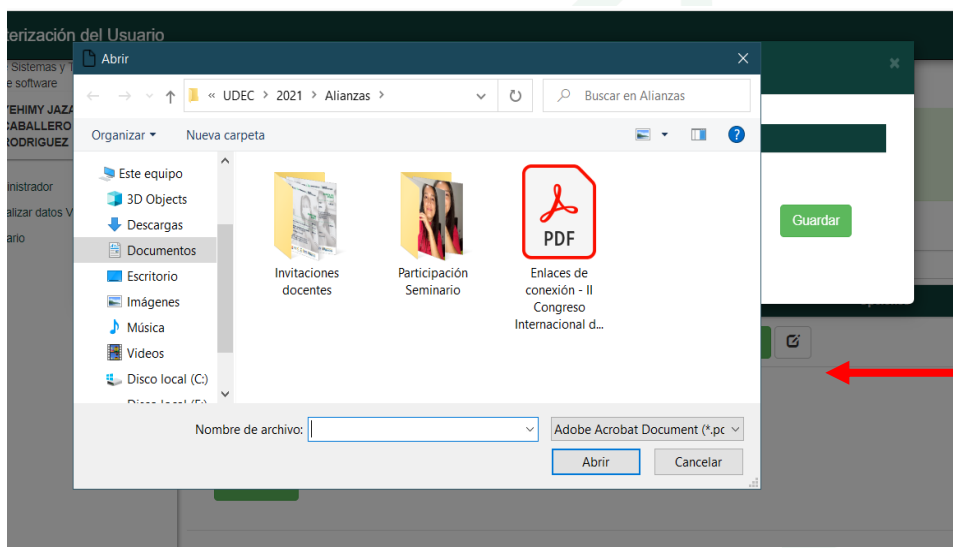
terización del Usuario

Sistemas y
e software

YEHIMY JAZA
CABALLERO
RODRIGUEZ

inistrador
alizar datos V
ario

Abrir

« UDEC › 2021 › Alianzas ›

Buscar en Alianzas

Organizar ▾ Nueva carpeta

Este equipo
3D Objects
Descargas
Documentos
Escritorio
Imágenes
Música
Videos
Disco local (C:)
Disco local (E:)

Invitaciones docentes

Participación Seminario

PDF
Enlaces de conexión - II Congreso Internacional d...

Nombre de archivo:
Adobe Acrobat Document (*.pc
Abrir
Cancelar

Guardar